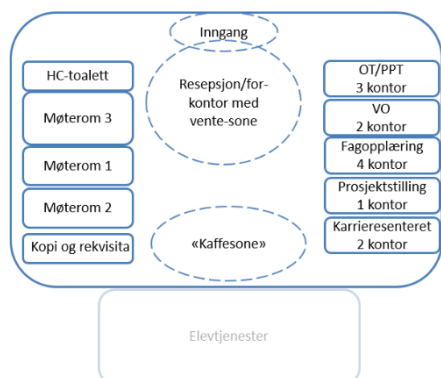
Inngang

HC-toalett

Møterom 3

Møterom 1

Møterom 2

Kopi og rekvisita

Resepsjon/forkontor med vente-sone

«Kaffesone»

OT/PPT
3 kontor

VO
2 kontor

Fagopplæring
4 kontor

Prosjektstilling
1 kontor

Karrieresenteret
2 kontor

Elevtjenester